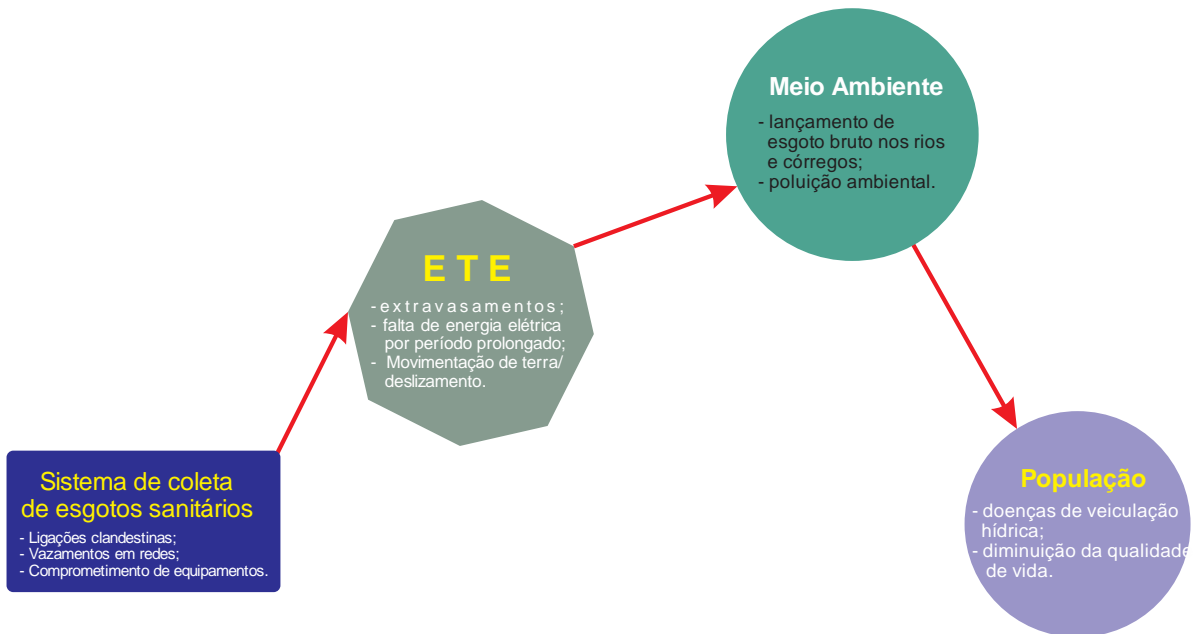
Sistema de coleta de esgotos sanitários

- Ligações clandestinas;
- Vazamentos em redes;
- Comprometimento de equipamentos.

E T E

- extravasamentos;
- falta de energia elétrica por período prolongado;
- Movimentação de terra/ deslizamento.

Meio Ambiente

- lançamento de esgoto bruto nos rios e córregos;
- poluição ambiental.

População

- doenças de veiculação hídrica;
- diminuição da qualidade de vida.